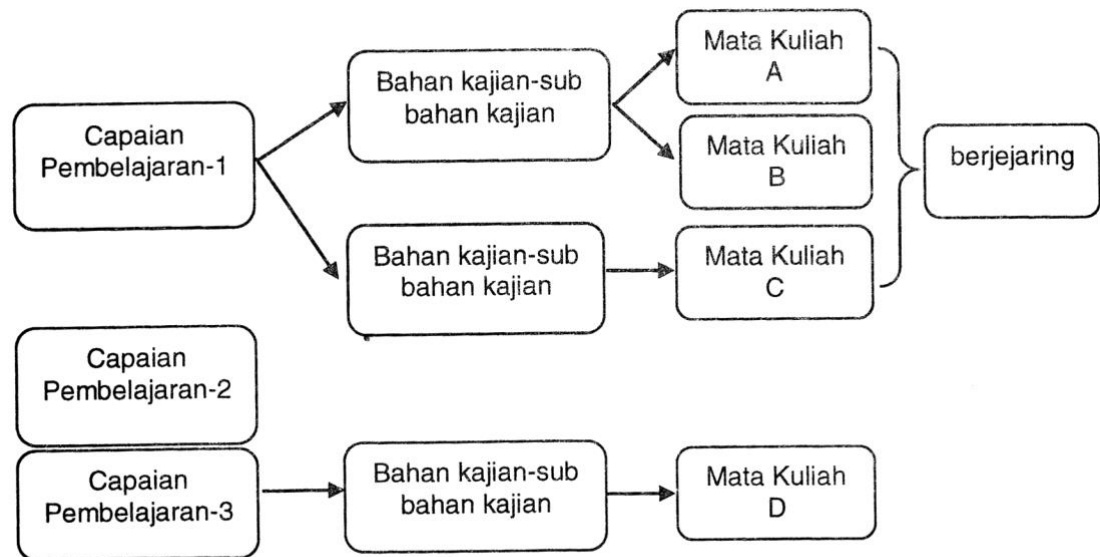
Capaian Pembelajaran-1

Bahan kajian-sub bahan kajian

Mata Kuliah A

Mata Kuliah B

Bahan kajian-sub bahan kajian

Mata Kuliah C

berjejaring

Capaian Pembelajaran-2

Capaian Pembelajaran-3

Bahan kajian-sub bahan kajian

Mata Kuliah D